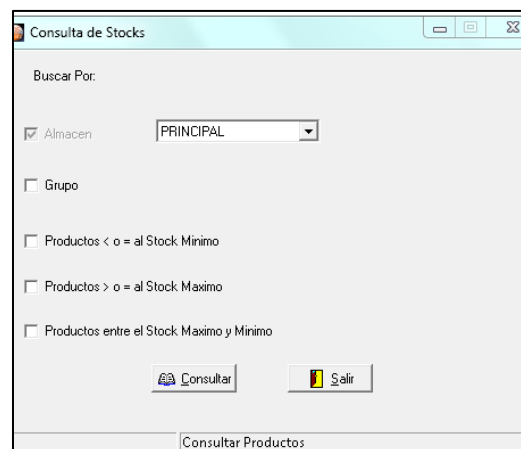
Consulta de Stocks

Buscar Por:

Almacen PRINCIPAL

Grupo

Productos < o = al Stock Minimo

Productos > o = al Stock Maximo

Productos entre el Stock Maximo y Minimo

Consultar Salir

Consultar Productos